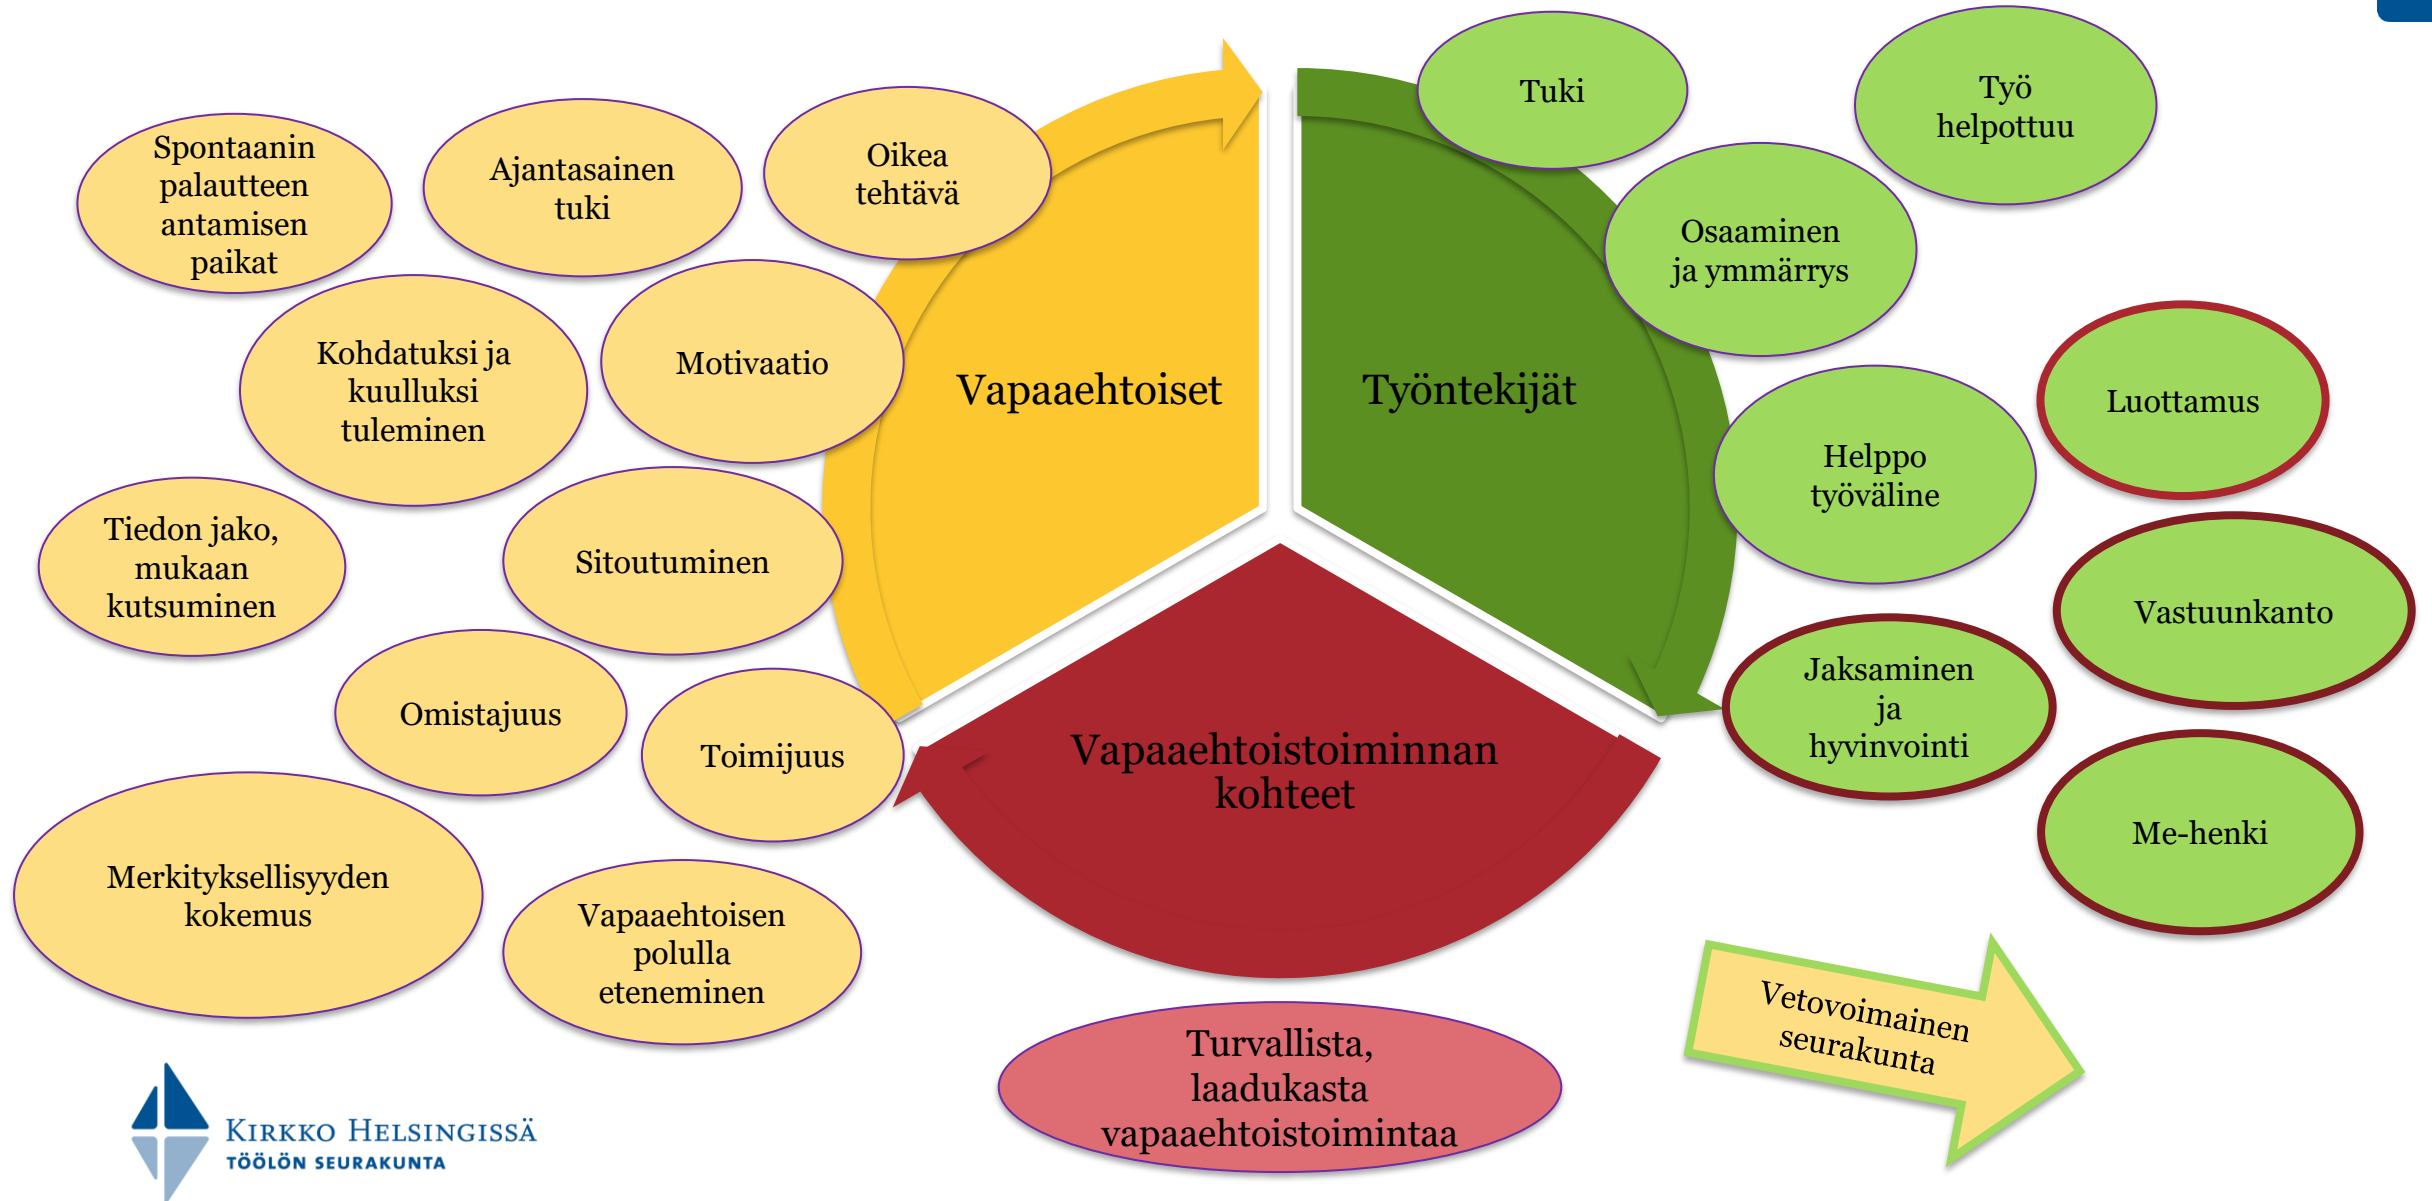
Spontaanin palautteen antamisen paikat

Ajantasainen tuki

Oikea tehtävä

Kohdatuksi ja kuulluksi tuleminen

Motivaatio

Vapaaehtoiset

Työntekijät

Tuki

Työ helpottuu

Osaaminen ja ymmärrys

Luottamus

Helppo työväline

Vastuunkanto

Jaksaminen ja hyvinvointi

Me-henki

Tiedon jako, mukaan kutsuminen

Sitoutuminen

Omistajuus

Toimijuus

Vapaaehtoistoiminnan kohteet

Merkityksellisyyden kokemus

Vapaaehtoisen polulla eteneminen

Turvallista, laadukasta vapaaehtoistoimintaa

Vetovoimainen seurakunta

Kirkko Helsingissä
TÖÖLÖN SEURAKUNTA